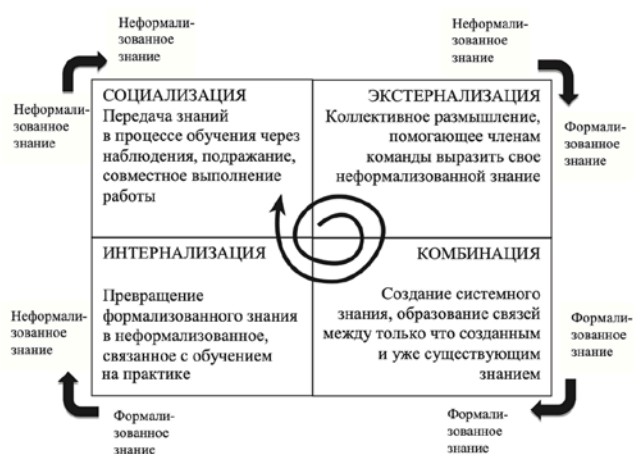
Неформализованное знание

Неформализованное знание

Неформализованное знание

СОЦИАЛИЗАЦИЯ
Передача знаний в процессе обучения через наблюдения, подражание, совместное выполнение работы

ЭКСТЕРНАЛИЗАЦИЯ
Коллективное размышление, помогающее членам команды выразить свое неформализованной знание

Формализованное знание

Неформализованное знание

ИНТЕРНАЛИЗАЦИЯ
Превращение формализованного знания в неформализованное, связанное с обучением на практике

КОМБИНАЦИЯ
Создание системного знания, образование связей между только что созданным и уже существующим знанием

Формализованное знание

Формализованное знание

Формализованное знание